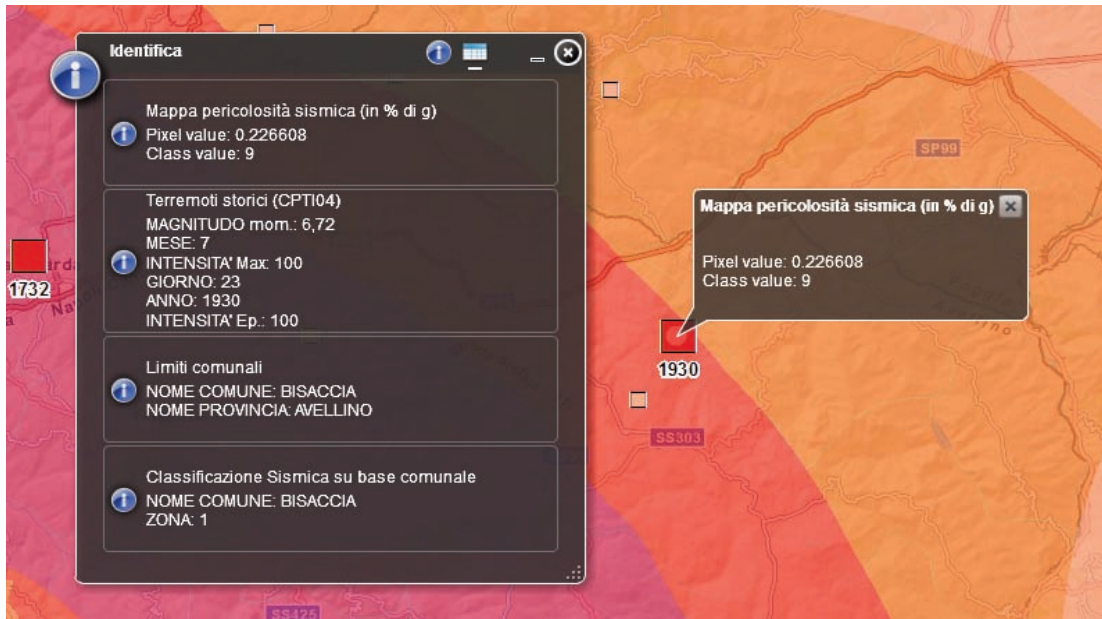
Identifica

Mappa pericolosità sismica (in % di g)
Pixel value: 0.226608
Class value: 9

Terremoti storici (CPTI04)
MAGNITUDO mom.: 6,72
MESE: 7
INTENSITA' Max: 100
GIORNO: 23
ANNO: 1930
INTENSITA' Ep.: 100

Limiti comunali
NOME COMUNE: BISACCIA
NOME PROVINCIA: AVELLINO

Classificazione Sismica su base comunale
NOME COMUNE: BISACCIA
ZONA: 1

Mappa pericolosità sismica (in % di g)

Pixel value: 0.226608
Class value: 9

1732
1930
SP99
SS303
SS425